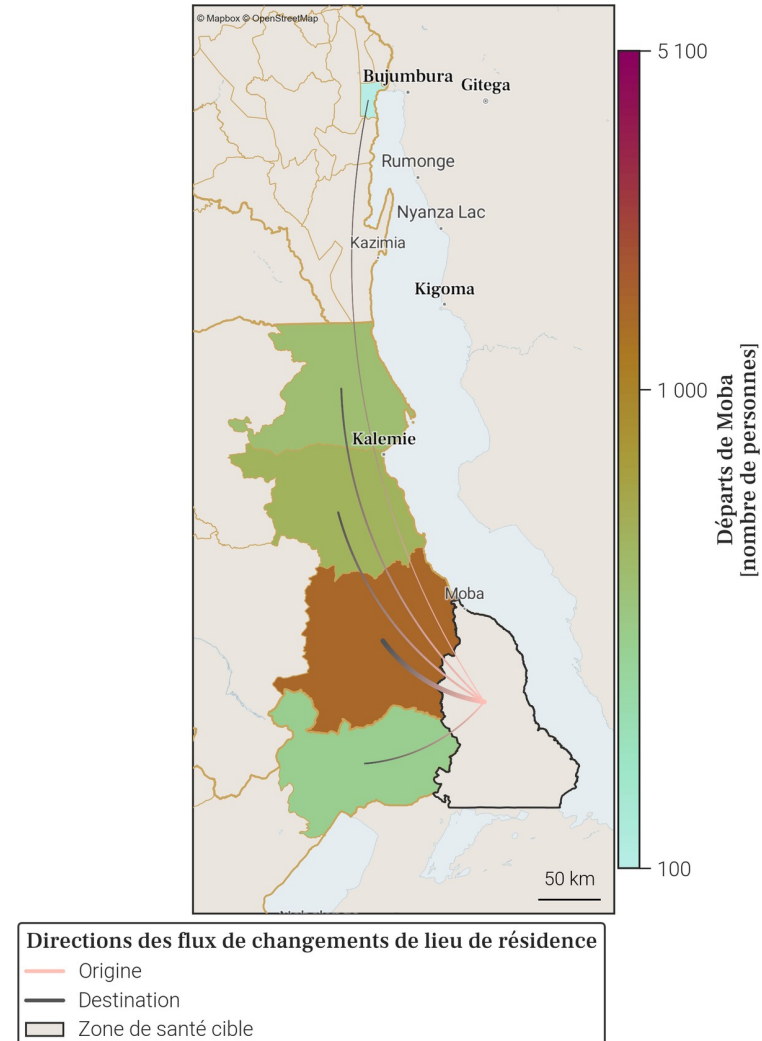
© Mapbox © OpenStreetMap

Bujumbura
Gitega
Rumonge
Nyanza Lac
Kazimia
Kigoma
Kalemie
Moba

50 km

5 100
1 000
100

Départs de Moba
[nombre de personnes]

Directions des flux de changements de lieu de résidence
Origine
Destination
Zone de santé cible